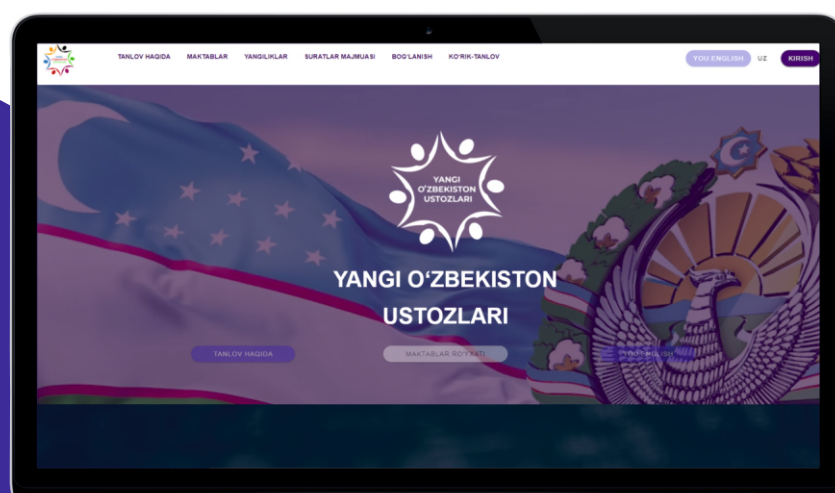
TANLOV HAQIDA MAKTABLAR YANGILIKLAR SURATLAR MAJMUASI BOG'LANISH KO'RIK-TANLOV

YOU ENGLISH UZ KIRISH

YANGI O'ZBEKISTON USTOZLARI

YANGI O'ZBEKISTON USTOZLARI

TANLOV HAQIDA

MAKTABLAR RO'YXATI

YOU ENGLISH